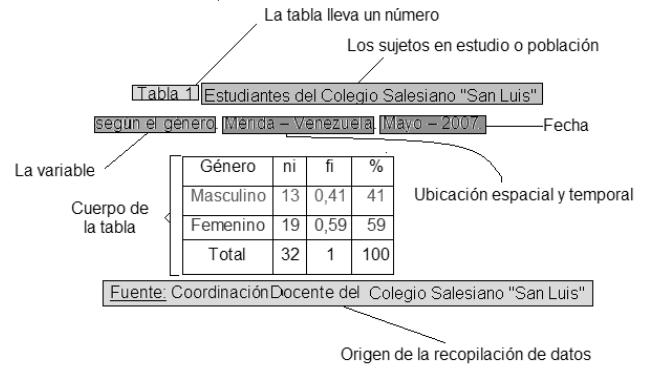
La tabla lleva un número

Los sujetos en estudio o población

Tabla 1 Estudiantes del Colegio Salesiano "San Luis"

segun el género. Mérida – Venezuela. Mayo – 2007.

Fecha

La variable

Ubicación espacial y temporal

Cuerpo de la tabla

| Género | ni | fi | % |
|---|---|---|---|
| Masculino | 13 | 0,41 | 41 |
| Femenino | 19 | 0,59 | 59 |
| Total | 32 | 1 | 100 |

Fuente: Coordinación Docente del Colegio Salesiano "San Luis"

Origen de la recopilación de datos